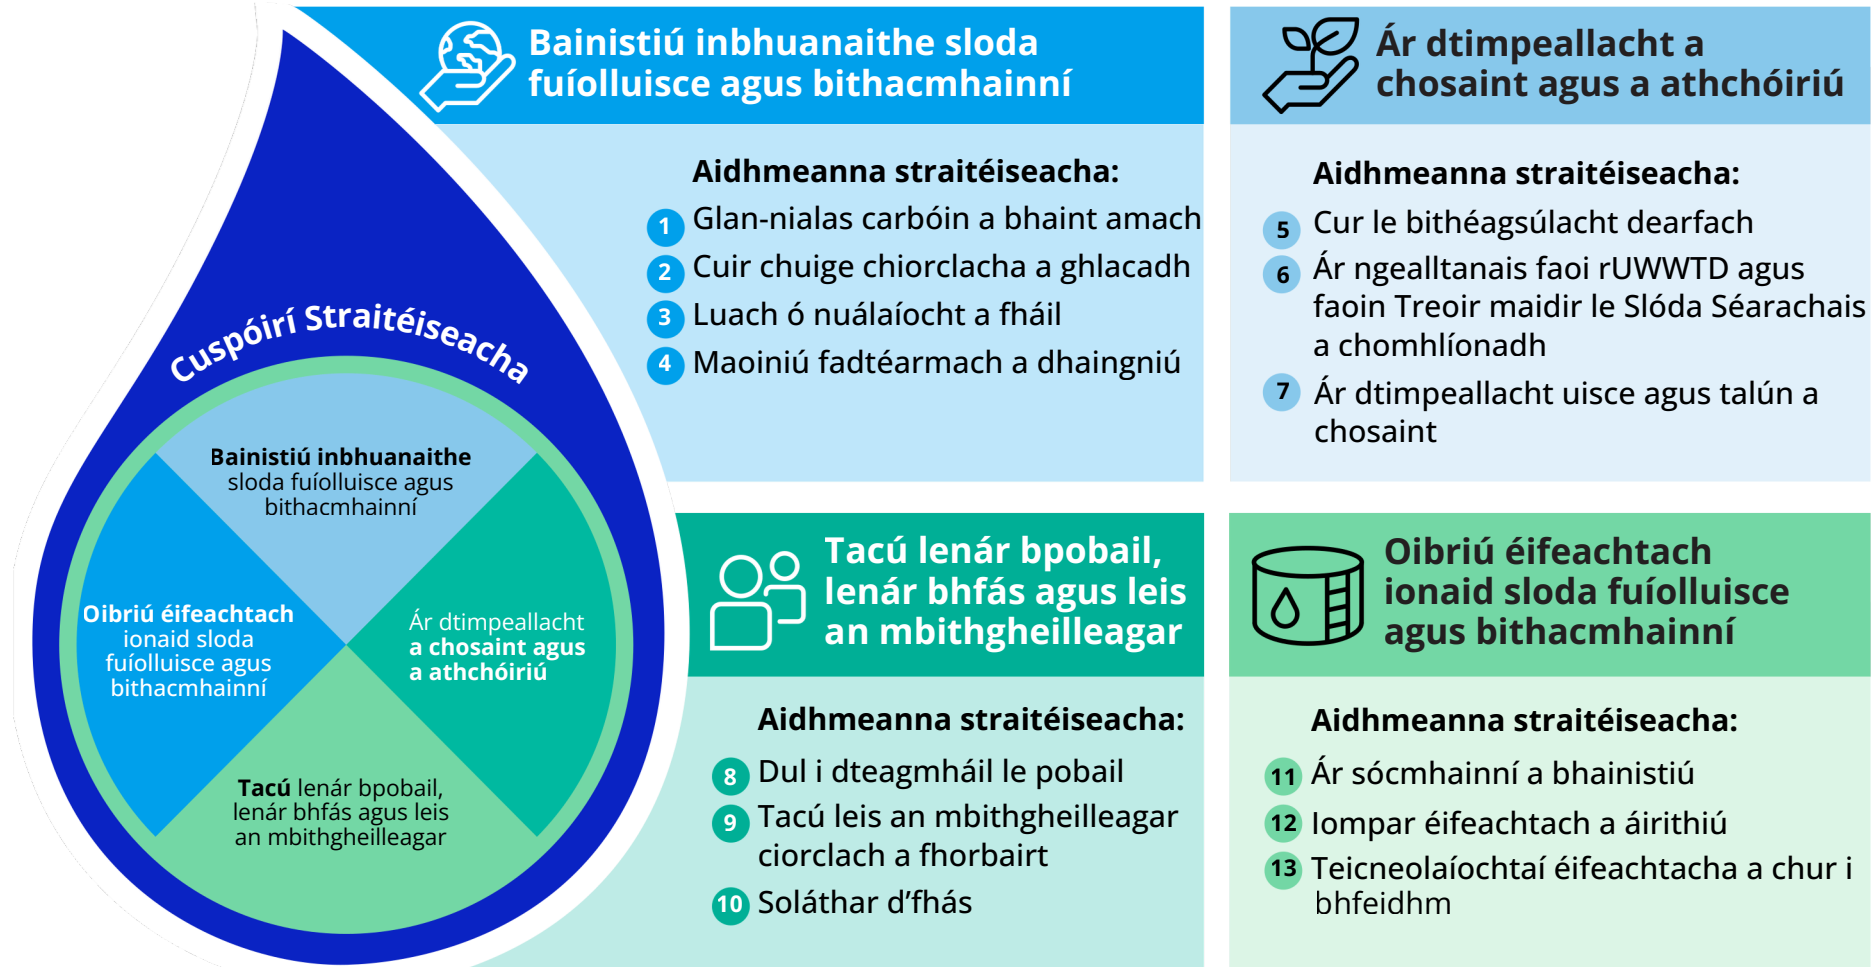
Cuspóirí Straitéiseacha

Bainistiú inbhuanaithe sloda fuíolluisce agus bithacmhainní

Oibriú éifeachtach ionaid sloda fuíolluisce agus bithacmhainní

Ár dtimpeallacht a chosaint agus a athchóiriú

Tacú lenár bpobail, lenár bhfás agus leis an mbithgheilleagar

Bainistiú inbhuanaithe sloda fuíolluisce agus bithacmhainní

Aidhmeanna straitéiseacha:
1 Glan-nialas carbóin a bhaint amach
2 Cuir chuige chiorclacha a ghlacadh
3 Luach ó nuálaíocht a fháil
4 Maoiniú fadtéarmach a dhaingniú

Ár dtimpeallacht a chosaint agus a athchóiriú

Aidhmeanna straitéiseacha:
5 Cur le bithéagsúlacht dearfach
6 Ár ngealltanais faoi rUWWTD agus faoin Treoir maidir le Slóda Séarachais a chomhlíonadh
7 Ár dtimpeallacht uisce agus talún a chosaint

Tacú lenár bpobail, lenár bhfás agus leis an mbithgheilleagar

Aidhmeanna straitéiseacha:
8 Dul i dteagmháil le pobail
9 Tacú leis an mbithgheilleagar ciorclach a fhorbairt
10 Soláthar d'fhás

Oibriú éifeachtach ionaid sloda fuíolluisce agus bithacmhainní

Aidhmeanna straitéiseacha:
11 Ár sócmhainní a bhainistiú
12 Iompar éifeachtach a áirithiú
13 Teicneolaíochtaí éifeachtacha a chur i bhfeidhm